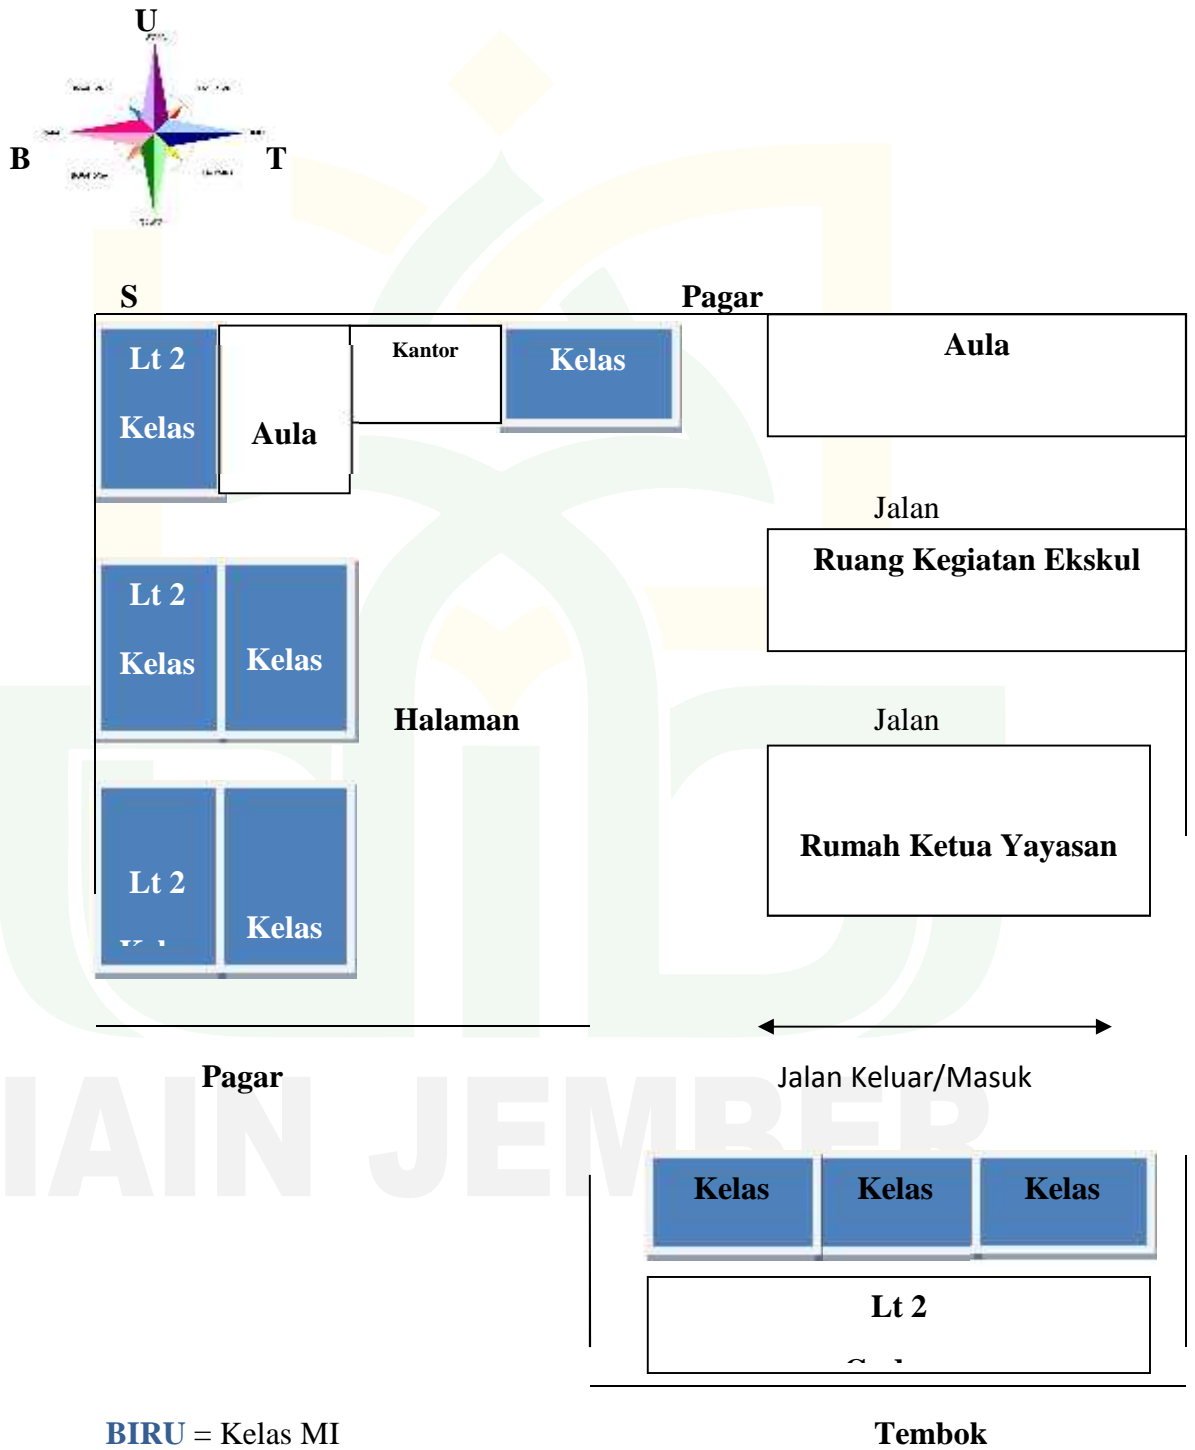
U

B

T

S

Pagar

Lt 2

Kelas

Aula

Kantor

Kelas

Aula

Jalan

Ruang Kegiatan Ekskul

Lt 2

Kelas

Kelas

Halaman

Jalan

Lt 2

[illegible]

Kelas

Rumah Ketua Yayasan

Pagar

Jalan Keluar/Masuk

IAIN JEMBER

Kelas

Kelas

Kelas

Lt 2

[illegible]

BIRU = Kelas MI

Tembok